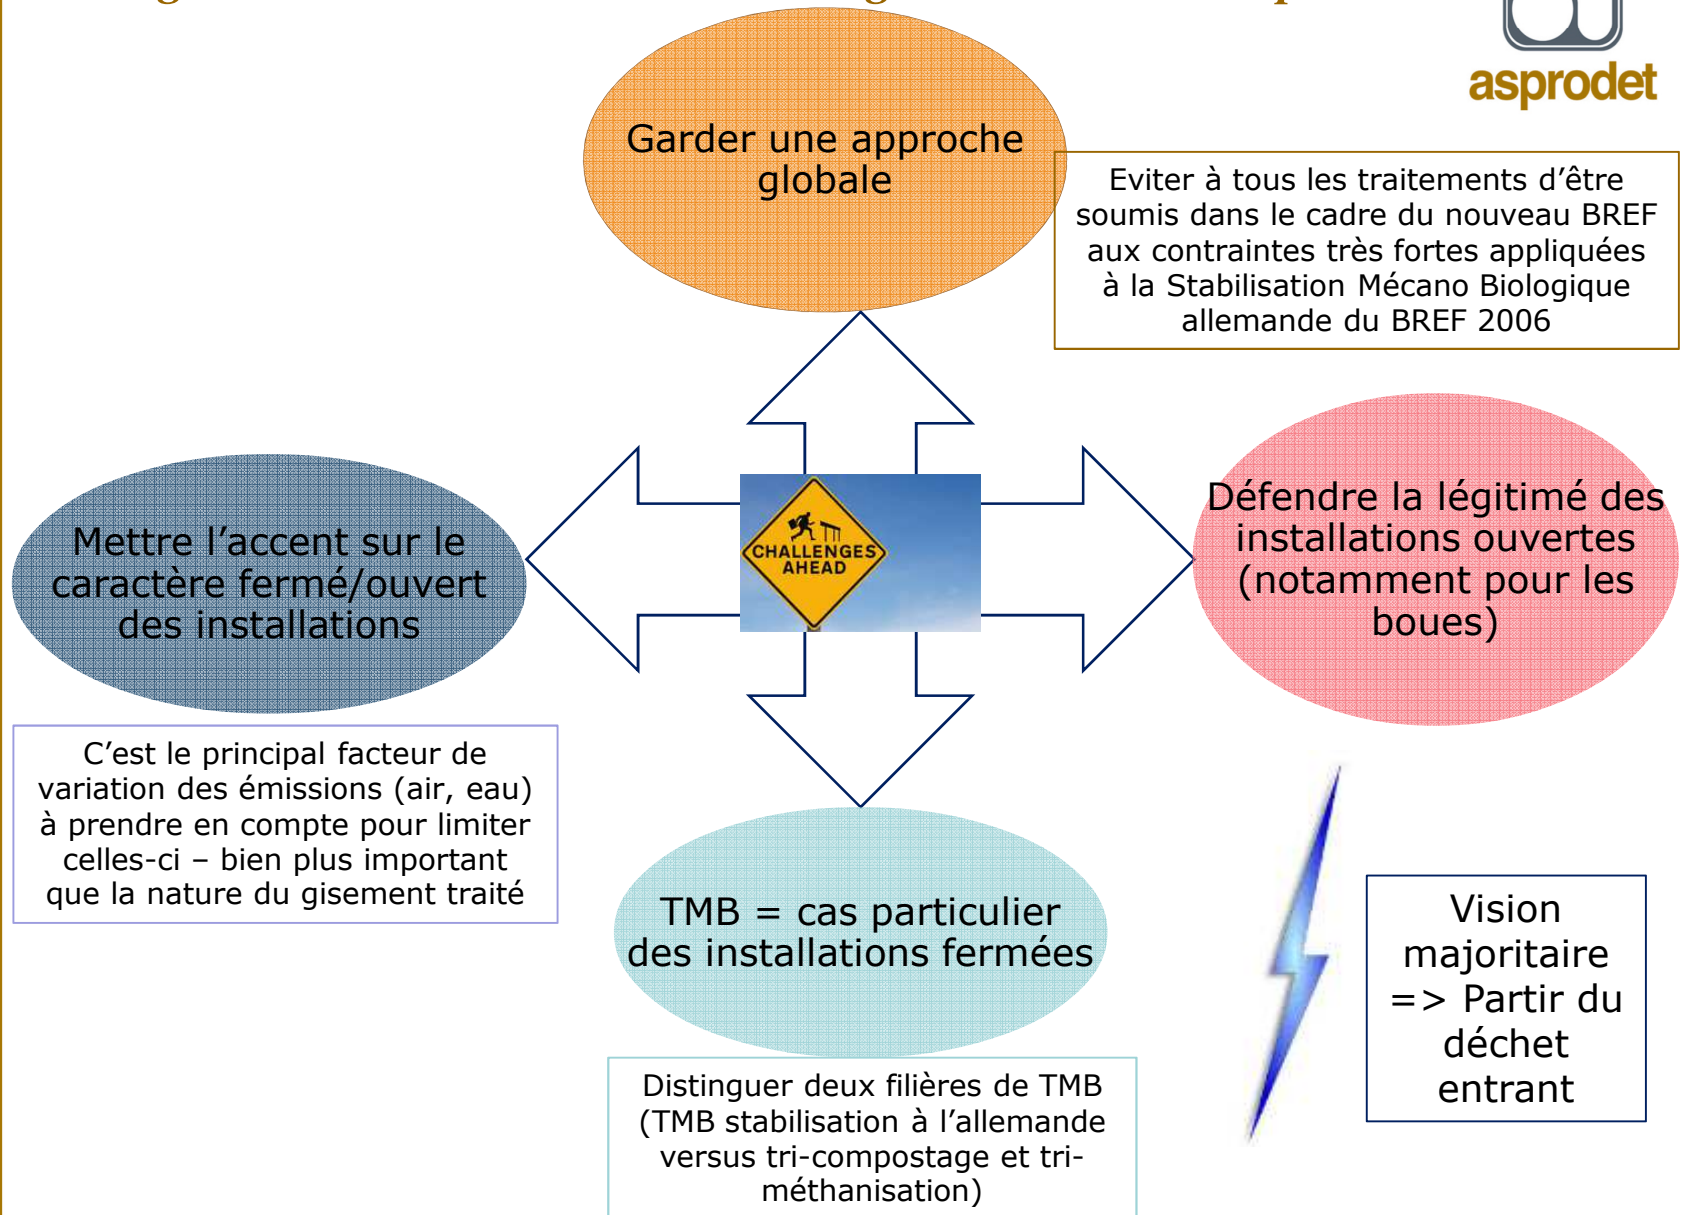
asprodet

Garder une approche globale

Eviter à tous les traitements d'être soumis dans le cadre du nouveau BREF aux contraintes très fortes appliquées à la Stabilisation Mécano Biologique allemande du BREF 2006

Mettre l'accent sur le caractère fermé/ouvert des installations

CHALLENGES AHEAD

Défendre la légitimé des installations ouvertes (notamment pour les boues)

C'est le principal facteur de variation des émissions (air, eau) à prendre en compte pour limiter celles-ci – bien plus important que la nature du gisement traité

TMB = cas particulier des installations fermées

Vision majoritaire => Partir du déchet entrant

Distinguer deux filières de TMB (TMB stabilisation à l'allemande versus tri-compostage et tri-méthanisation)